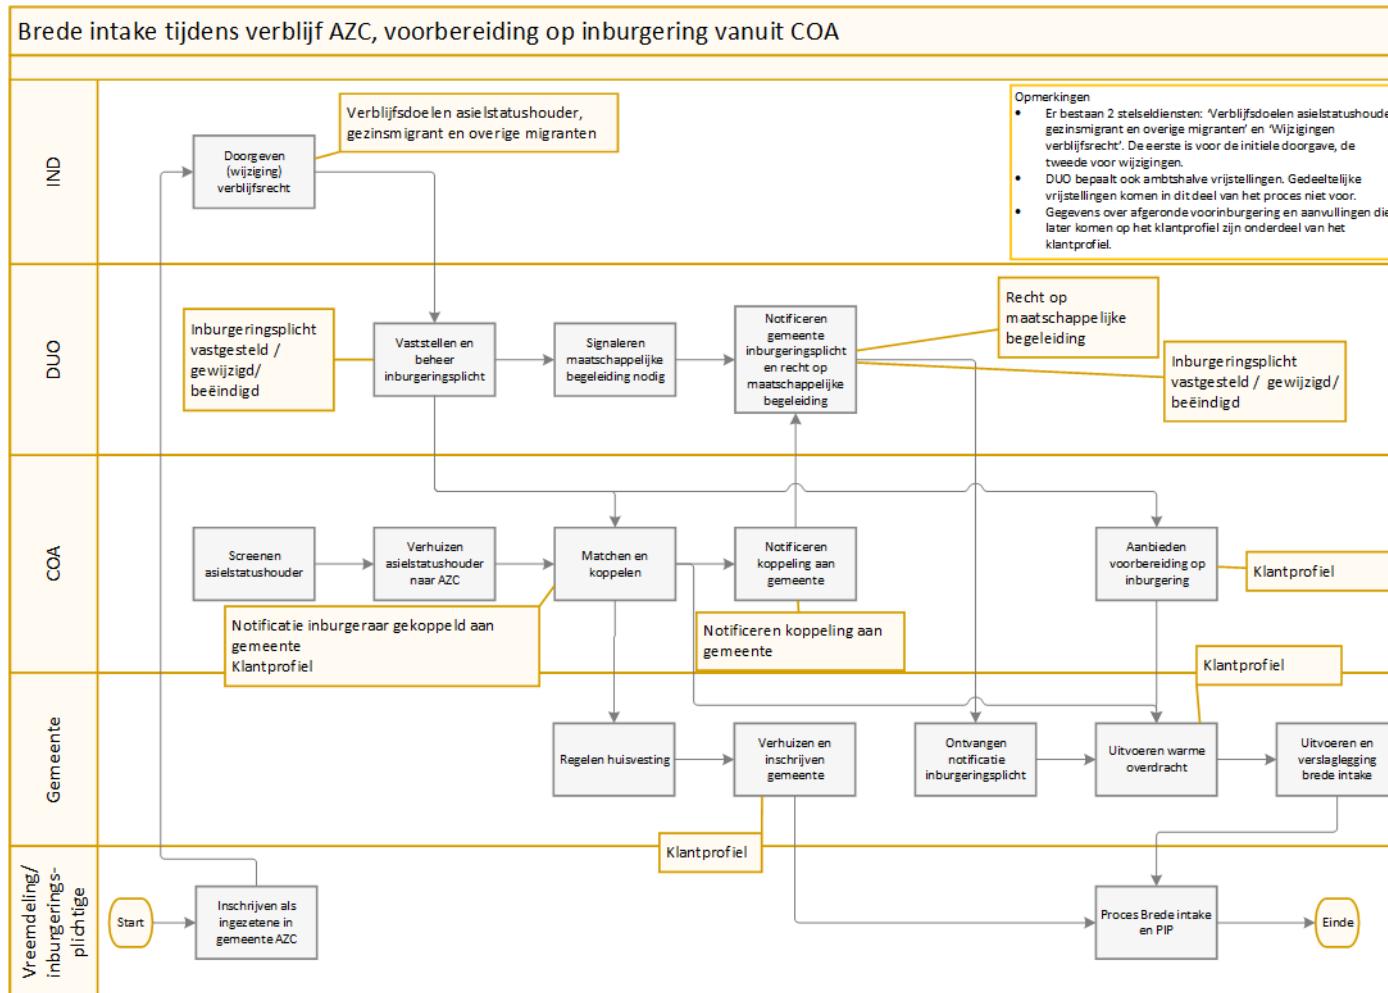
Brede intake tijdens verblijf AZC, voorbereiding op inburgering vanuit COA

IND

Doorgeven (wijziging) verblijfsrecht

Verblijfsdoelen asielstatushouder, gezinsmigrant en overige migranten

Opmerkingen
• Er bestaan 2 stelseldiensten: 'Verblijfsdoelen asielstatushoude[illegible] gezinsmigrant en overige migranten' en 'Wijzigingen verblijfsrecht'. De eerste is voor de initiele doorgave, de tweede voor wijzigingen.
• DUO bepaalt ook ambtshalve vrijstellingen. Gedeeltelijke vrijstellingen komen in dit deel van het proces niet voor.
• Gegevens over afgeronde voorinburgering en aanvullingen die later komen op het klantprofiel zijn onderdeel van het klantprofiel.

DUO

Inburgeringsplicht vastgesteld / gewijzigd/ beëindigd

Vaststellen en beheer inburgeringsplicht

Signaleren maatschappelijke begeleiding nodig

Notificeren gemeente inburgeringsplicht en recht op maatschappelijke begeleiding

Recht op maatschappelijke begeleiding

Inburgeringsplicht vastgesteld / gewijzigd/ beëindigd

COA

Screenen asielstatushouder

Verhuizen asielstatushouder naar AZC

Matchen en koppelen

Notificeren koppeling aan gemeente

Aanbieden voorbereiding op inburgering

Klantprofiel

Notificatie inburgeraar gekoppeld aan gemeente
Klantprofiel

Notificeren koppeling aan gemeente

Klantprofiel

Gemeente

Regelen huisvesting

Verhuizen en inschrijven gemeente

Ontvangen notificatie inburgeringsplicht

Uitvoeren warme overdracht

Uitvoeren en verslaglegging brede intake

Klantprofiel

Vreemdeling/ inburgeringsplichtige

Start

Inschrijven als ingezetene in gemeente AZC

Proces Brede intake en PIP

Einde